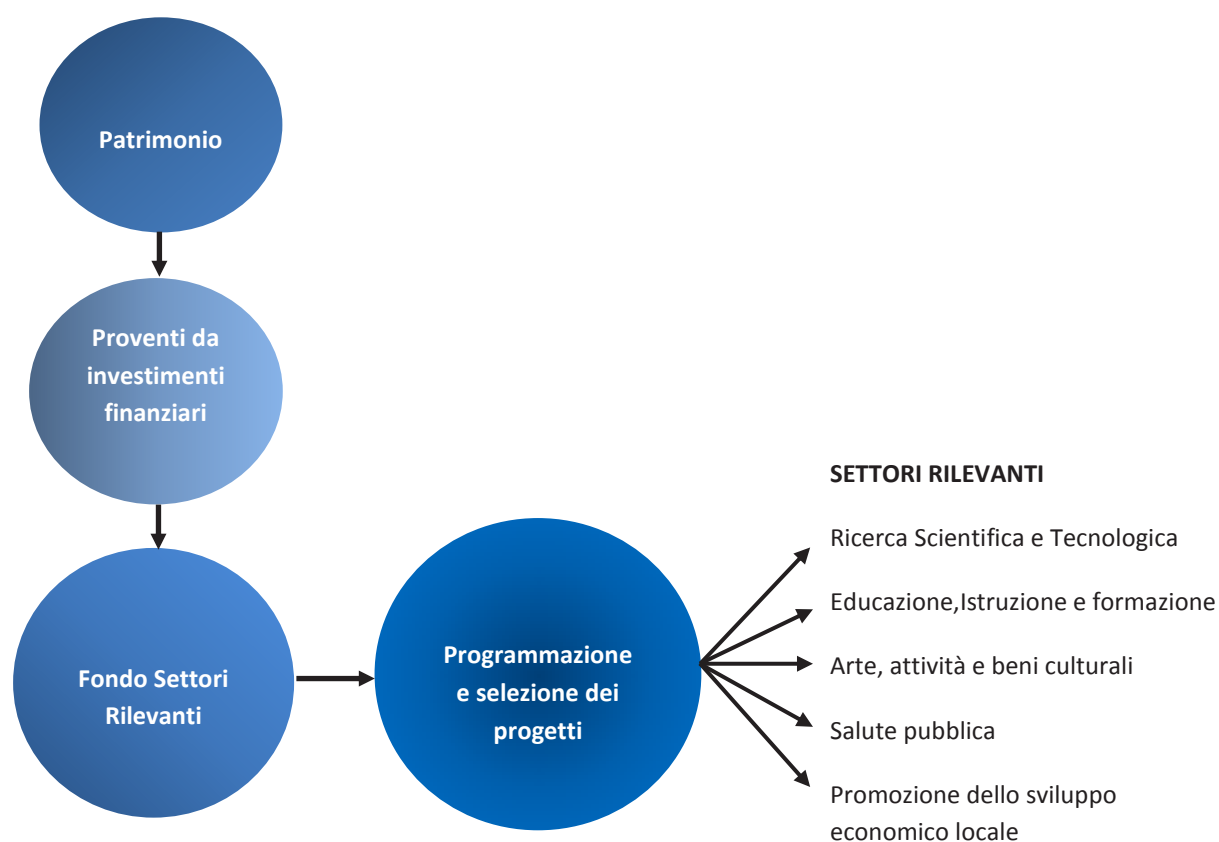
Patrimonio

Proventi da investimenti finanziari

Fondo Settori Rilevanti

Programmazione e selezione dei progetti

SETTORI RILEVANTI

Ricerca Scientifica e Tecnologica

Educazione,Istruzione e formazione

Arte, attività e beni culturali

Salute pubblica

Promozione dello sviluppo economico locale